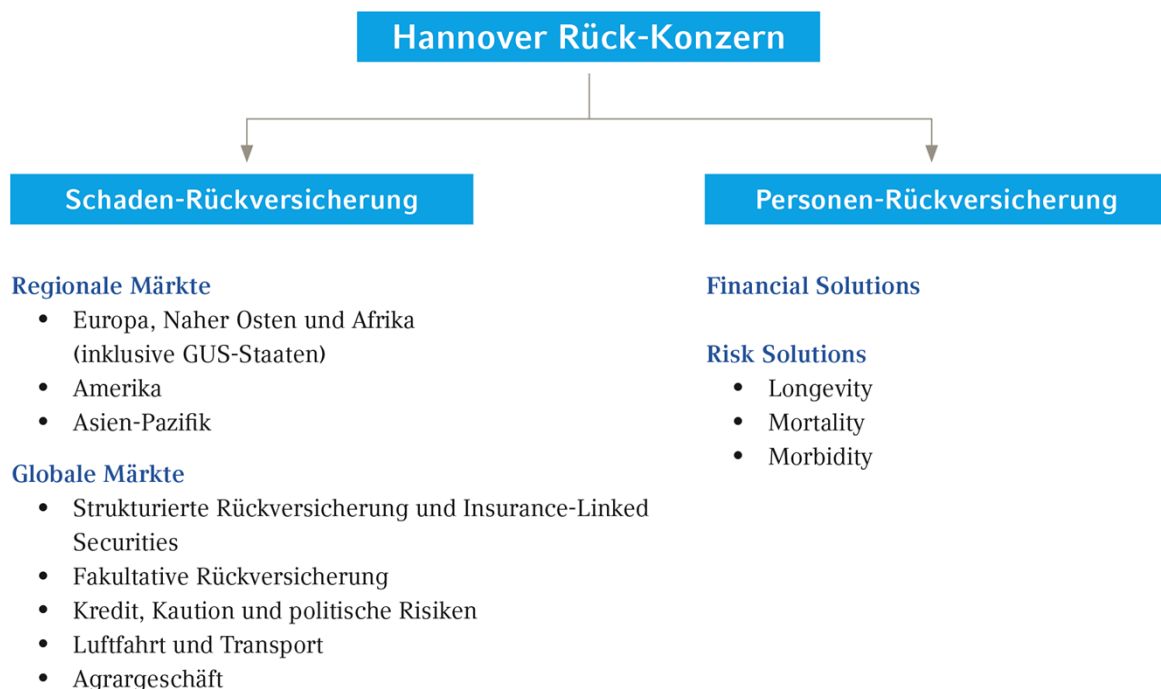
Hannover Rück-Konzern

Schaden-Rückversicherung

Regionale Märkte
- Europa, Naher Osten und Afrika (inklusive GUS-Staaten)
- Amerika
- Asien-Pazifik

Globale Märkte
- Strukturierte Rückversicherung und Insurance-Linked Securities
- Fakultative Rückversicherung
- Kredit, Kaution und politische Risiken
- Luftfahrt und Transport
- Agrargeschäft

Personen-Rückversicherung

Financial Solutions

Risk Solutions
- Longevity
- Mortality
- Morbidity